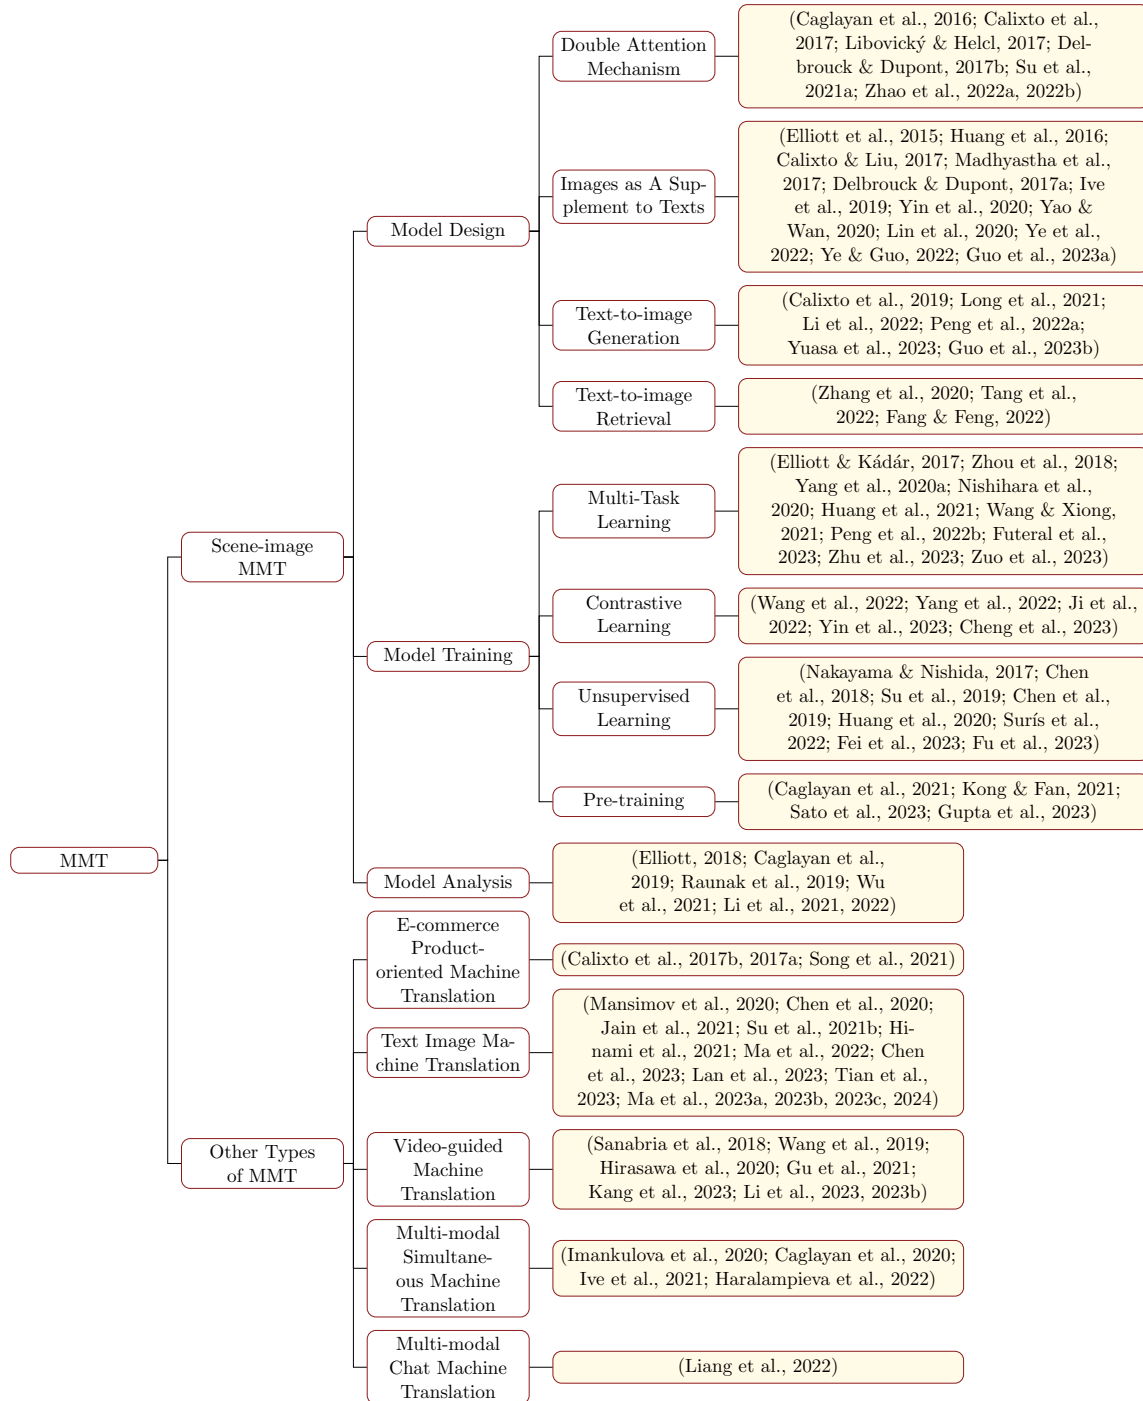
MMT

Scene-image MMT

Model Design

Double Attention Mechanism

(Caglayan et al., 2016; Calixto et al., 2017; Libovický & Helcl, 2017; Delbrouck & Dupont, 2017b; Su et al., 2021a; Zhao et al., 2022a, 2022b)

Images as A Supplement to Texts

(Elliott et al., 2015; Huang et al., 2016; Calixto & Liu, 2017; Madhyastha et al., 2017; Delbrouck & Dupont, 2017a; Ive et al., 2019; Yin et al., 2020; Yao & Wan, 2020; Lin et al., 2020; Ye et al., 2022; Ye & Guo, 2022; Guo et al., 2023a)

Text-to-image Generation

(Calixto et al., 2019; Long et al., 2021; Li et al., 2022; Peng et al., 2022a; Yuasa et al., 2023; Guo et al., 2023b)

Text-to-image Retrieval

(Zhang et al., 2020; Tang et al., 2022; Fang & Feng, 2022)

Model Training

Multi-Task Learning

(Elliott & Kádár, 2017; Zhou et al., 2018; Yang et al., 2020a; Nishihara et al., 2020; Huang et al., 2021; Wang & Xiong, 2021; Peng et al., 2022b; Futeral et al., 2023; Zhu et al., 2023; Zuo et al., 2023)

Contrastive Learning

(Wang et al., 2022; Yang et al., 2022; Ji et al., 2022; Yin et al., 2023; Cheng et al., 2023)

Unsupervised Learning

(Nakayama & Nishida, 2017; Chen et al., 2018; Su et al., 2019; Chen et al., 2019; Huang et al., 2020; Surís et al., 2022; Fei et al., 2023; Fu et al., 2023)

Pre-training

(Caglayan et al., 2021; Kong & Fan, 2021; Sato et al., 2023; Gupta et al., 2023)

Model Analysis

(Elliott, 2018; Caglayan et al., 2019; Raunak et al., 2019; Wu et al., 2021; Li et al., 2021, 2022)

Other Types of MMT

E-commerce Product-oriented Machine Translation

(Calixto et al., 2017b, 2017a; Song et al., 2021)

Text Image Machine Translation

(Mansimov et al., 2020; Chen et al., 2020; Jain et al., 2021; Su et al., 2021b; Hinami et al., 2021; Ma et al., 2022; Chen et al., 2023; Lan et al., 2023; Tian et al., 2023; Ma et al., 2023a, 2023b, 2023c, 2024)

Video-guided Machine Translation

(Sanabria et al., 2018; Wang et al., 2019; Hirasawa et al., 2020; Gu et al., 2021; Kang et al., 2023; Li et al., 2023, 2023b)

Multi-modal Simultaneous Machine Translation

(Imankulova et al., 2020; Caglayan et al., 2020; Ive et al., 2021; Haralampieva et al., 2022)

Multi-modal Chat Machine Translation

(Liang et al., 2022)